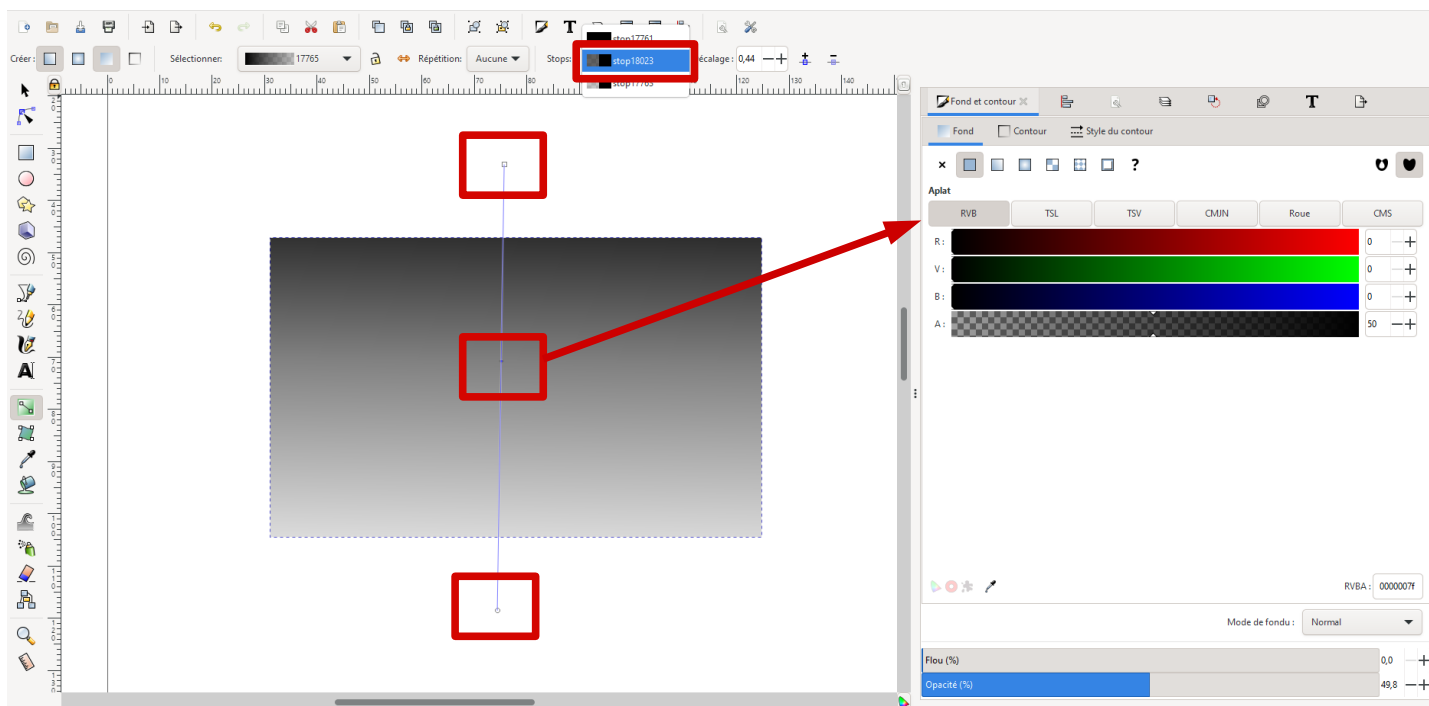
Créer : Sélectionner: 17765 Répétition: Aucune Stops: stop17761 stop18023 stop17765 Décalage : 0,44

Fond et contour

Fond Contour Style du contour

× ?

Aplat

| RVB | TSL | TSV | CMJN | Roue | CMS |
|---|---|---|---|---|---|

R : 0
V : 0
B : 0
A : 50

RVBA : 0000007f

Mode de fondu : Normal

Flou (%) 0,0
Opacité (%) 49,8